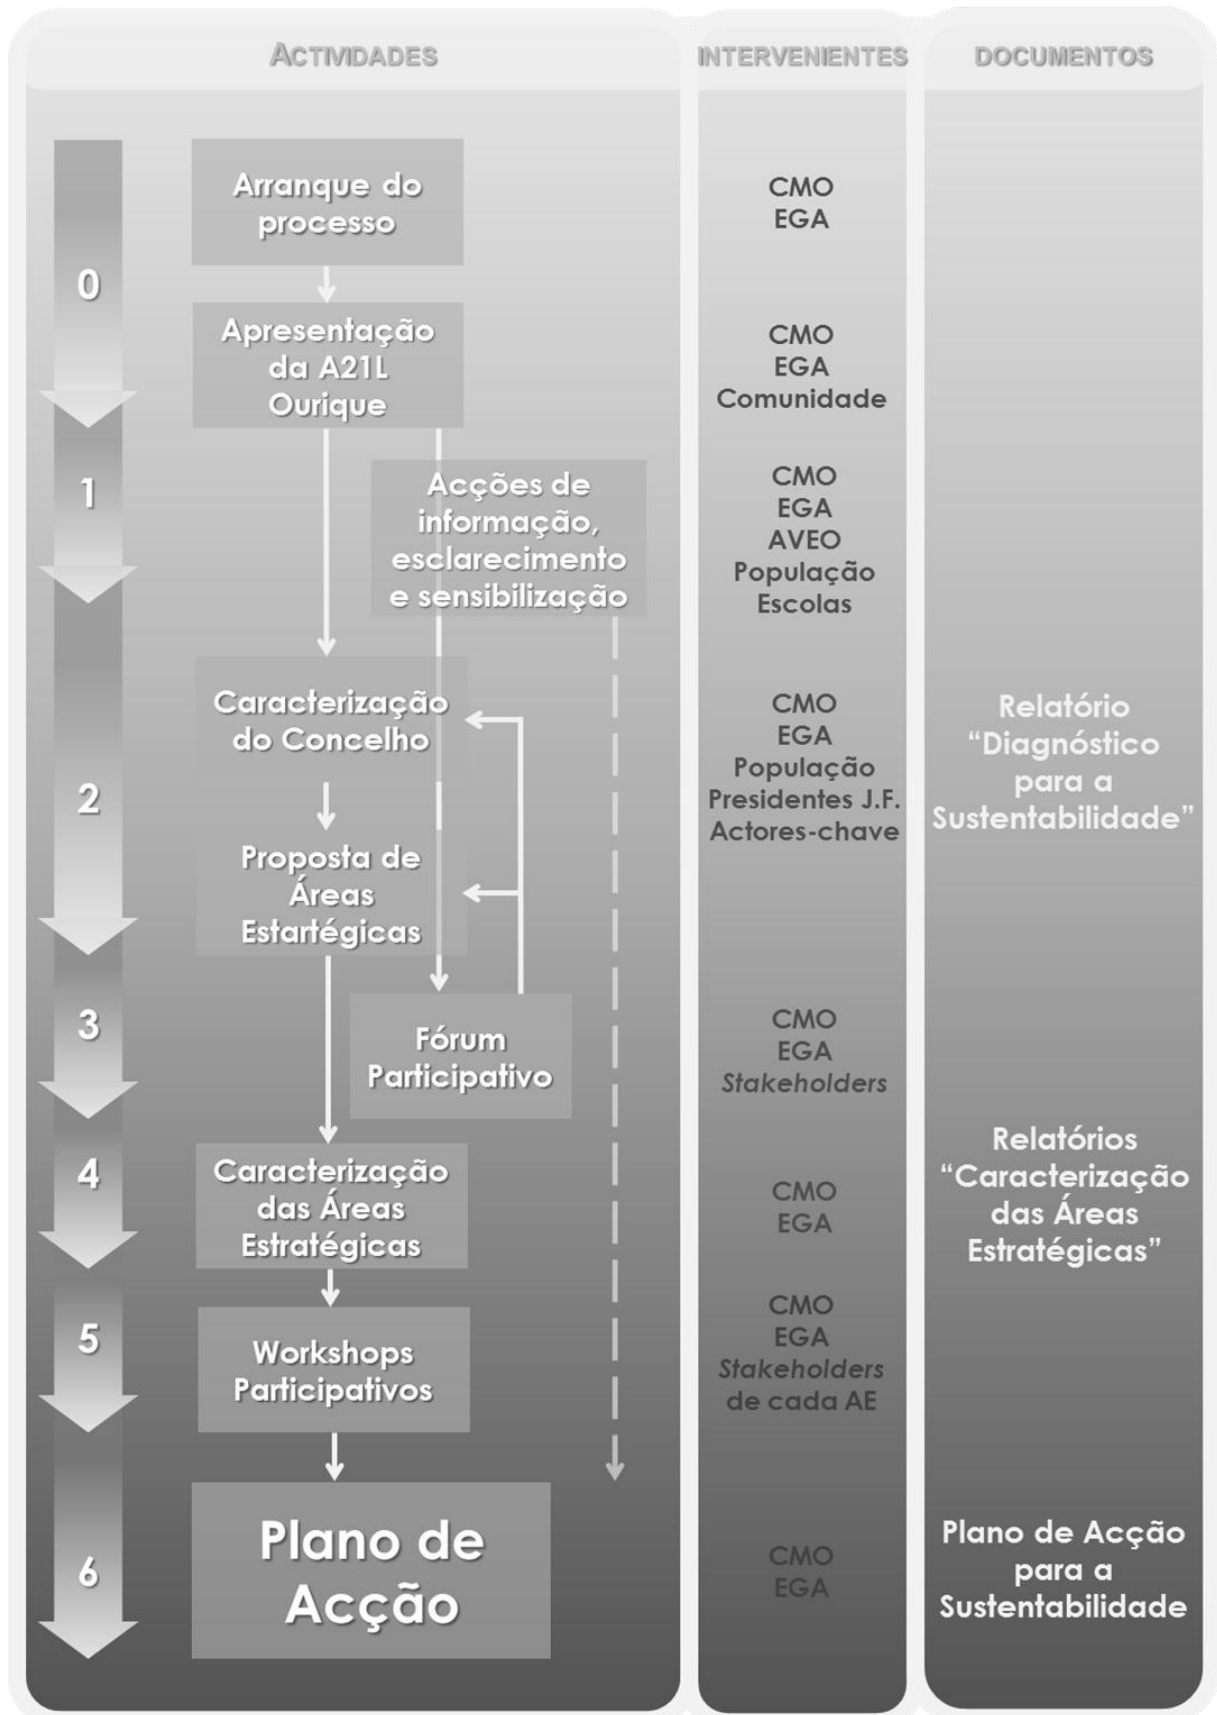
ACTIVIDADES

INTERVENIENTES

DOCUMENTOS

0

Arranque do processo

CMO
EGA

Apresentação da A21L Ourique

CMO
EGA
Comunidade

1

Acções de informação, esclarecimento e sensibilização

CMO
EGA
AVEO
População
Escolas

2

Caracterização do Concelho

Proposta de Áreas Estartégicas

CMO
EGA
População
Presidentes J.F.
Actores-chave

Relatório "Diagnóstico para a Sustentabilidade"

3

Fórum Participativo

CMO
EGA
*Stakeholders*

4

Caracterização das Áreas Estratégicas

CMO
EGA

Relatórios "Caracterização das Áreas Estratégicas"

5

Workshops Participativos

CMO
EGA
*Stakeholders* de cada AE

6

Plano de Acção

CMO
EGA

Plano de Acção para a Sustentabilidade